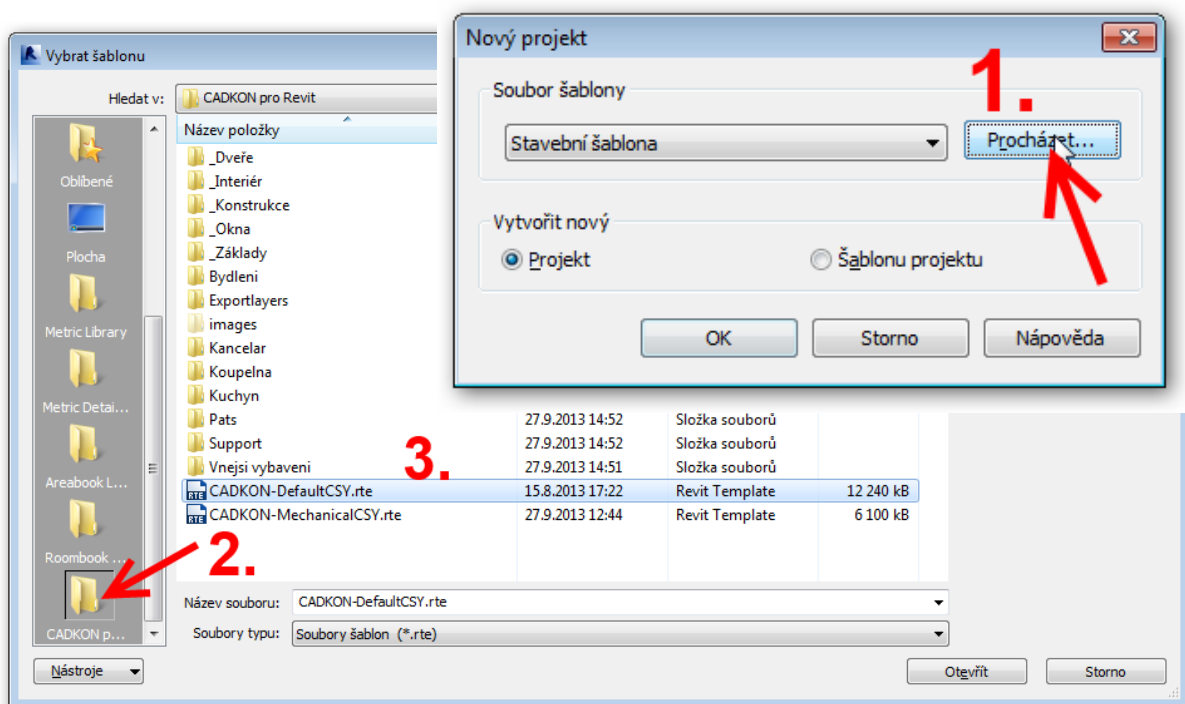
Vybrat šablonu

Hledat v: CADKON pro Revit

Oblíbené
Plocha
Metric Library
Metric Detai...
Areabook L...
Roombook ...
CADKON p...

Název položky

| | | | |
|---|---|---|---|
| _Dveře | | | |
| _Interiér | | | |
| _Konstrukce | | | |
| _Okna | | | |
| _Základy | | | |
| Bydleni | | | |
| Exportlayers | | | |
| images | | | |
| Kancelar | | | |
| Koupelna | | | |
| Kuchyn | | | |
| Pats | 27.9.2013 14:52 | Složka souborů | |
| Support | 27.9.2013 14:52 | Složka souborů | |
| Vnejsi vybaveni | 27.9.2013 14:51 | Složka souborů | |
| CADKON-DefaultCSY.rte | 15.8.2013 17:22 | Revit Template | 12 240 kB |
| CADKON-MechanicalCSY.rte | 27.9.2013 12:44 | Revit Template | 6 100 kB |

3.

2.

Název souboru: CADKON-DefaultCSY.rte
Soubory typu: Soubory šablon (*.rte)

Nástroje
Otevřít
Storno

Nový projekt

Soubor šablony
Stavební šablona
Procházet...

1.

Vytvořit nový
Projekt
Šablonu projektu

OK
Storno
Nápověda